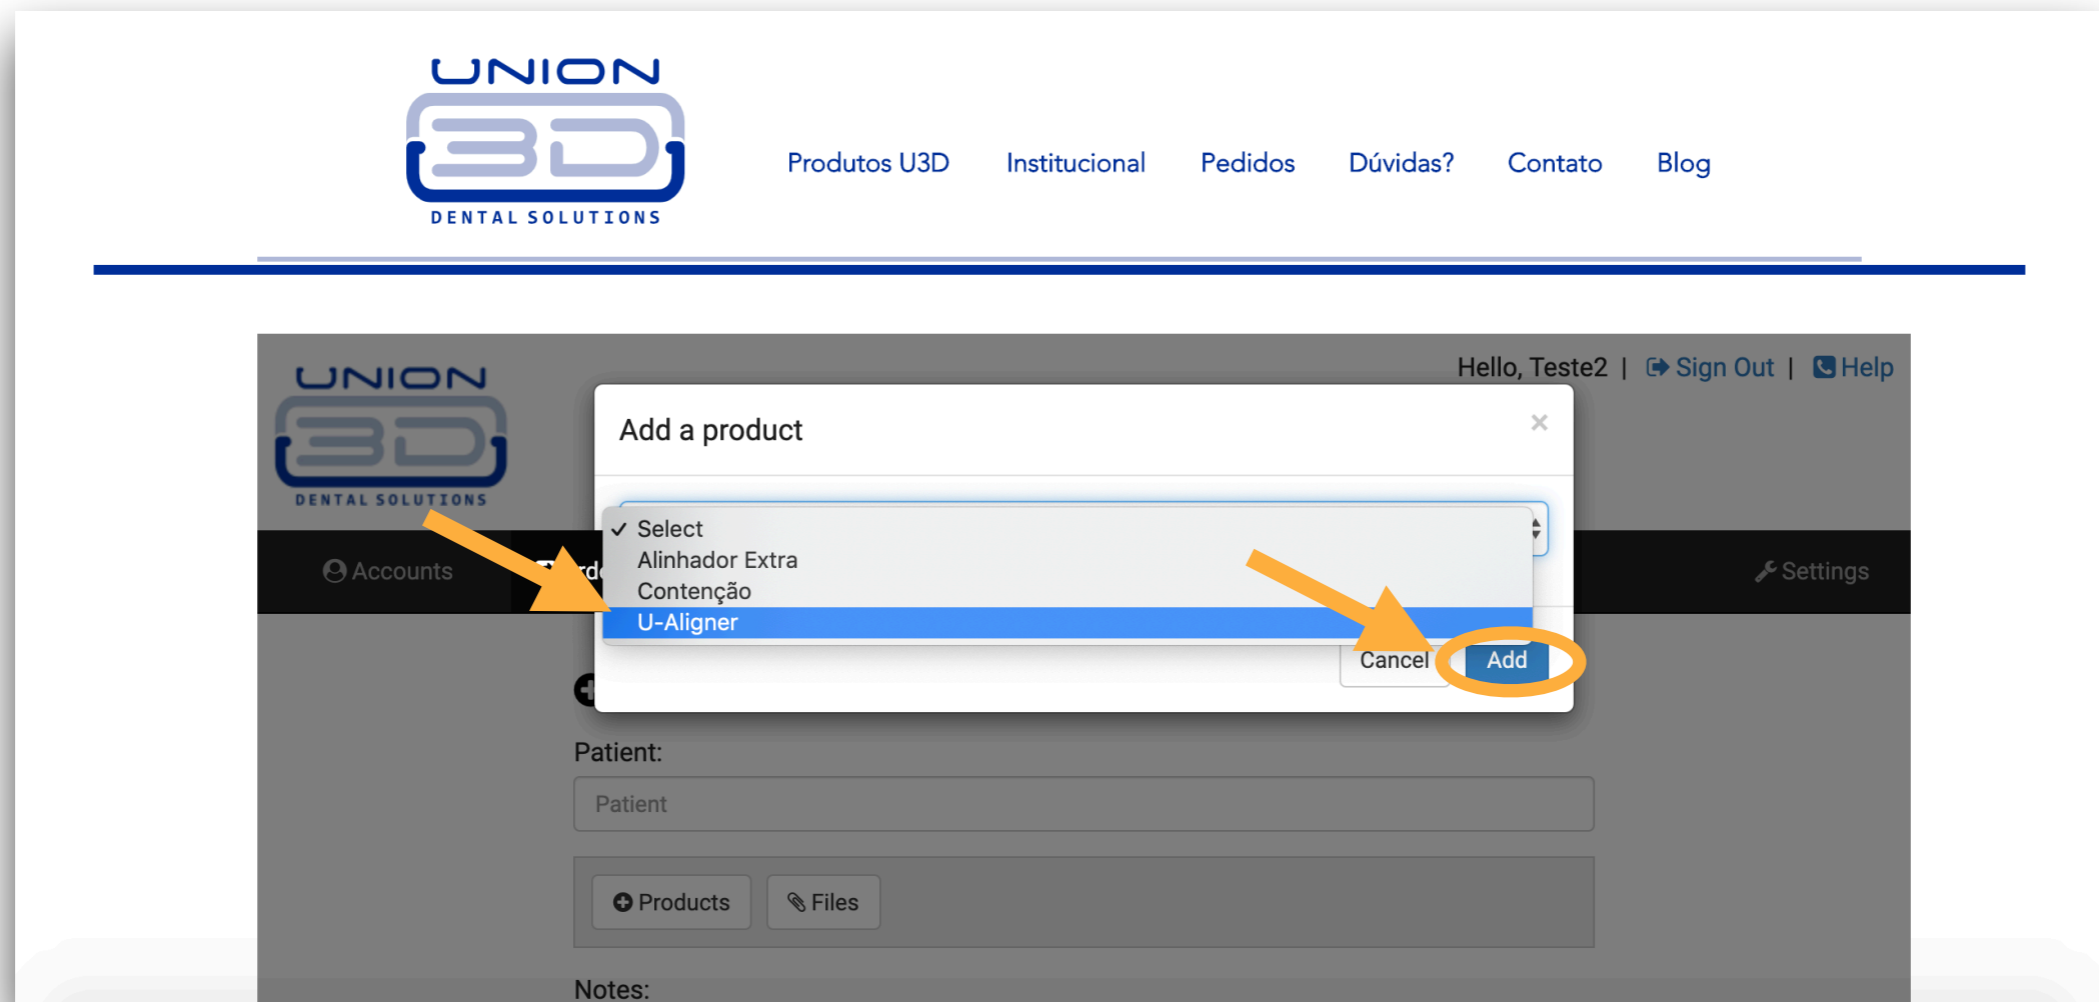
UNION 3D DENTAL SOLUTIONS

Produtos U3D Institucional Pedidos Dúvidas? Contato Blog

UNION 3D DENTAL SOLUTIONS

Hello, Teste2 | Sign Out | Help

Accounts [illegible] Settings

Add a product ×

✓ Select
Alinhador Extra
Contenção
U-Aligner

Cancel Add

Patient:

Patient

Products Files

Notes: